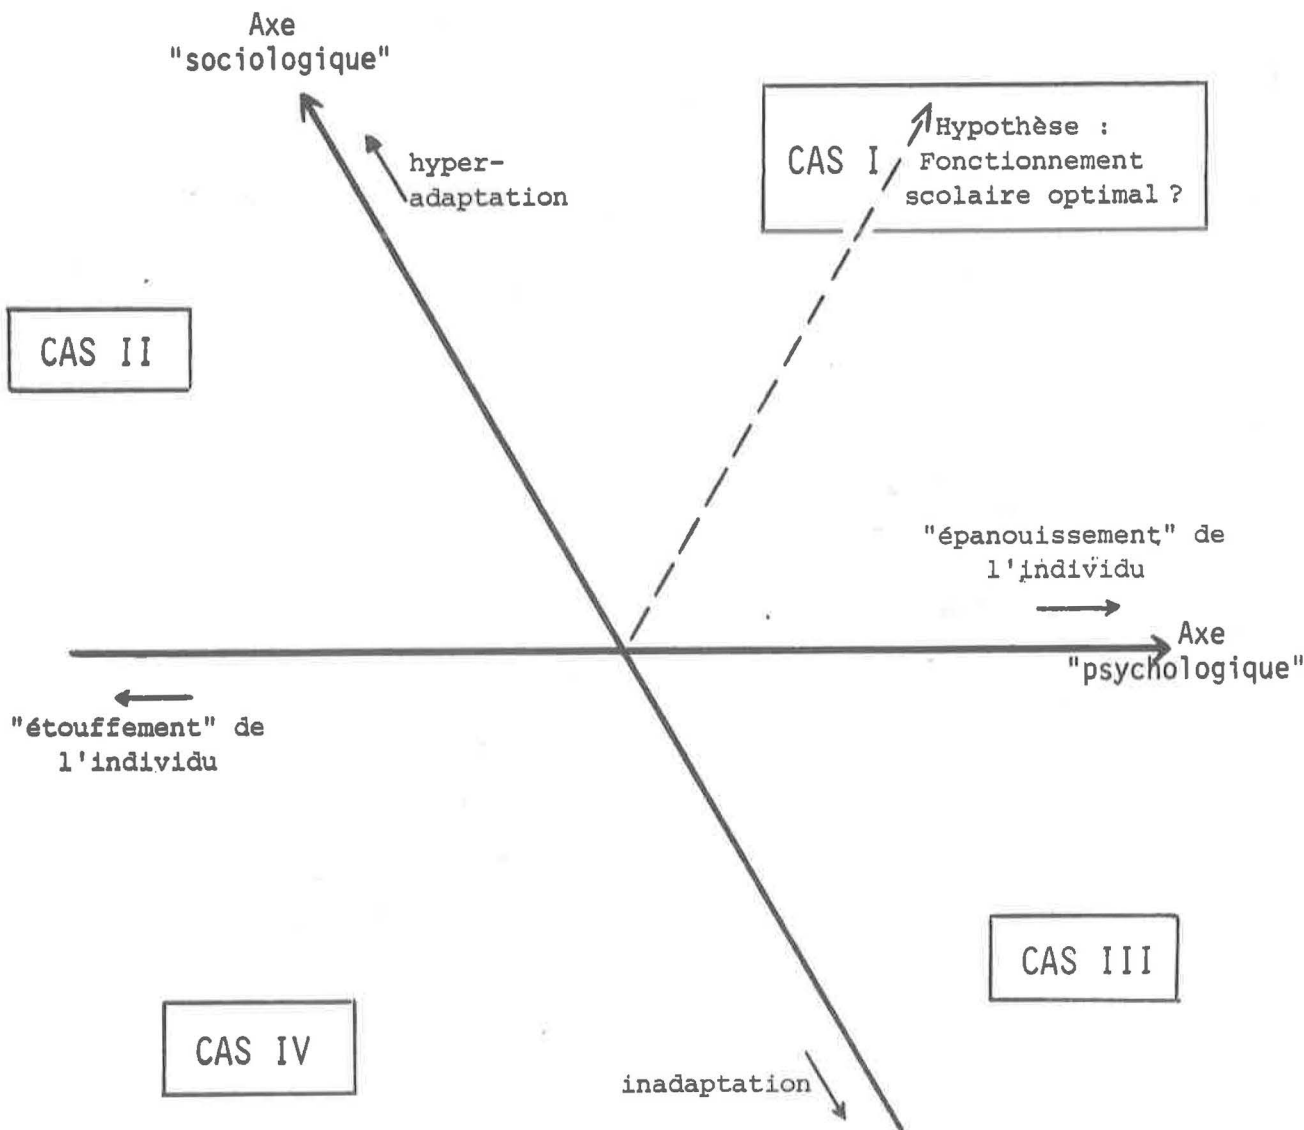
Axe "sociologique"

hyperadaptation

CAS I

Hypothèse : Fonctionnement scolaire optimal ?

CAS II

"épanouissement" de l'individu

Axe "psychologique"

"étouffement" de l'individu

CAS III

CAS IV

inadaptation